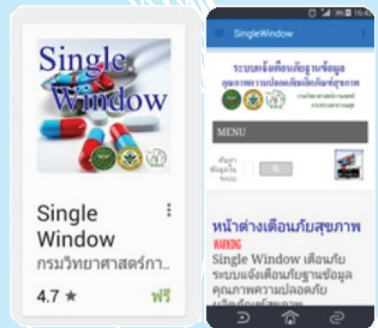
Single Window

Single Window
กรมวิทยาศาสตร์กา...
4.7 ★
ฟรี

16:4
SingleWindow
ระบบแจ้งเตือนภัยฐานข้อมูล
คุณภาพความปลอดภัยผลิตภัณฑ์สุขภาพ
MENU
ค้นหาข้อมูลใน
หน้าต่างเตือนภัยสุขภาพ
WARNING
Single Window เตือนภัย
ระบบแจ้งเตือนภัยฐานข้อมูล
คุณภาพความปลอดภัย
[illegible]